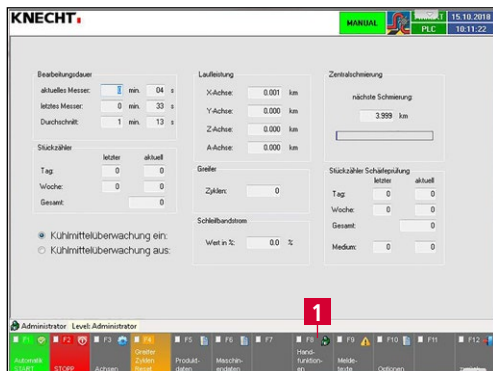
KNECHT.

MANUAL

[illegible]

15.10.2018

PLC

10:11:22

Bearbeitungsdauer

aktuelles Messer: 3 min. 04 s

letztes Messer: 0 min. 33 s

Durchschnitt: 1 min. 13 s

Laufleistung

X-Achse: 0.001 km

Y-Achse: 0.000 km

Z-Achse: 0.000 km

A-Achse: 0.000 km

Zentralschmierung

nächste Schmierung:

3.999 km

Stückzähler

letzter aktuell

Tag: 0 0

Woche: 0 0

Gesamt: 0

Greifer

Zyklen: 0

Schleifbandstrom

Wert in %: 0.0 %

Stückzähler Schädelspülung

letzter aktuell

Tag: 0 0

Woche: 0 0

Gesamt: 0

Medium: 0 0

Kühlmittelüberwachung ein:

Kühlmittelüberwachung aus:

Administrator Level: Administrator

1

F1 Automatik START

F2 STOPP

F3 Achsen

F4 Greifer Zyklen Reset

F5 Produktdaten

F6 Maschinendaten

F7

F8 Handfunktionen

F9 Meldetexte

F10 Optionen

F11

F12